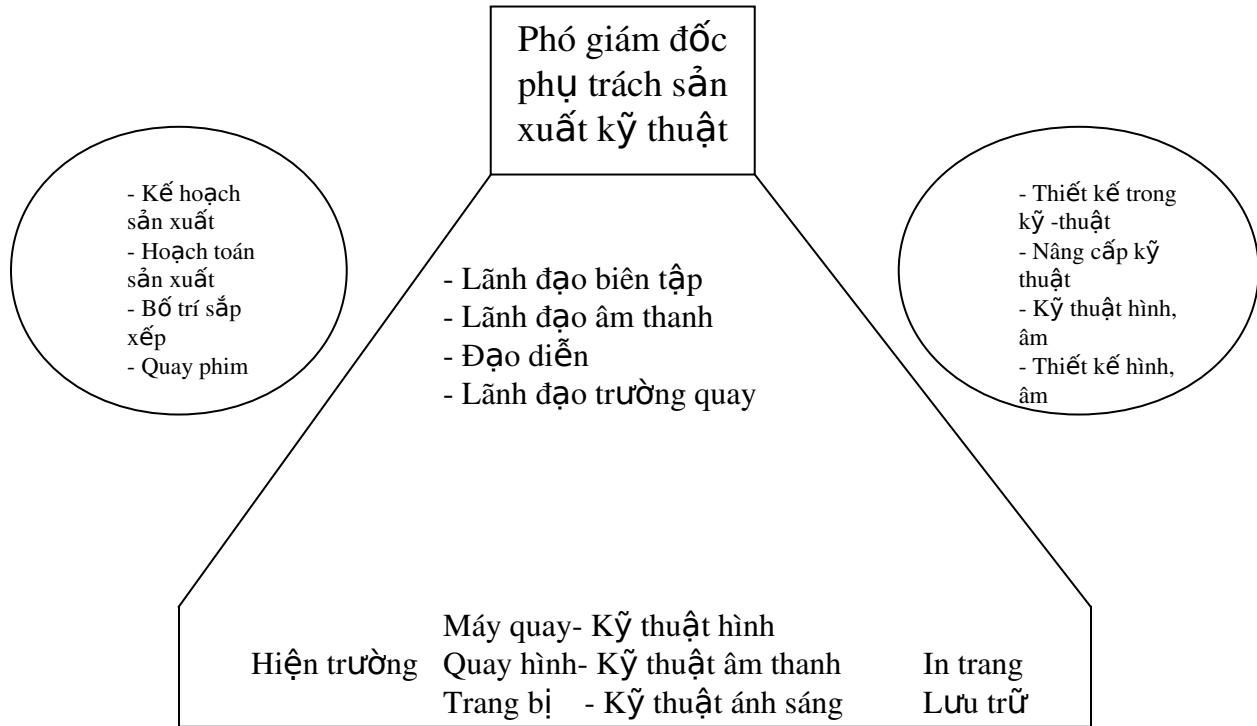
Phó giám đốc phụ trách sản xuất kỹ thuật

- Kế hoạch sản xuất
- Hoạch toán sản xuất
- Bố trí sắp xếp
- Quay phim

- Lãnh đạo biên tập
- Lãnh đạo âm thanh
- Đạo diễn
- Lãnh đạo trường quay

- Thiết kế trong kỹ -thuật
- Nâng cấp kỹ thuật
- Kỹ thuật hình, âm
- Thiết kế hình, âm

Máy quay- Kỹ thuật hình
Hiện trường Quay hình- Kỹ thuật âm thanh In trang
Trang bị - Kỹ thuật ánh sáng Lưu trữ